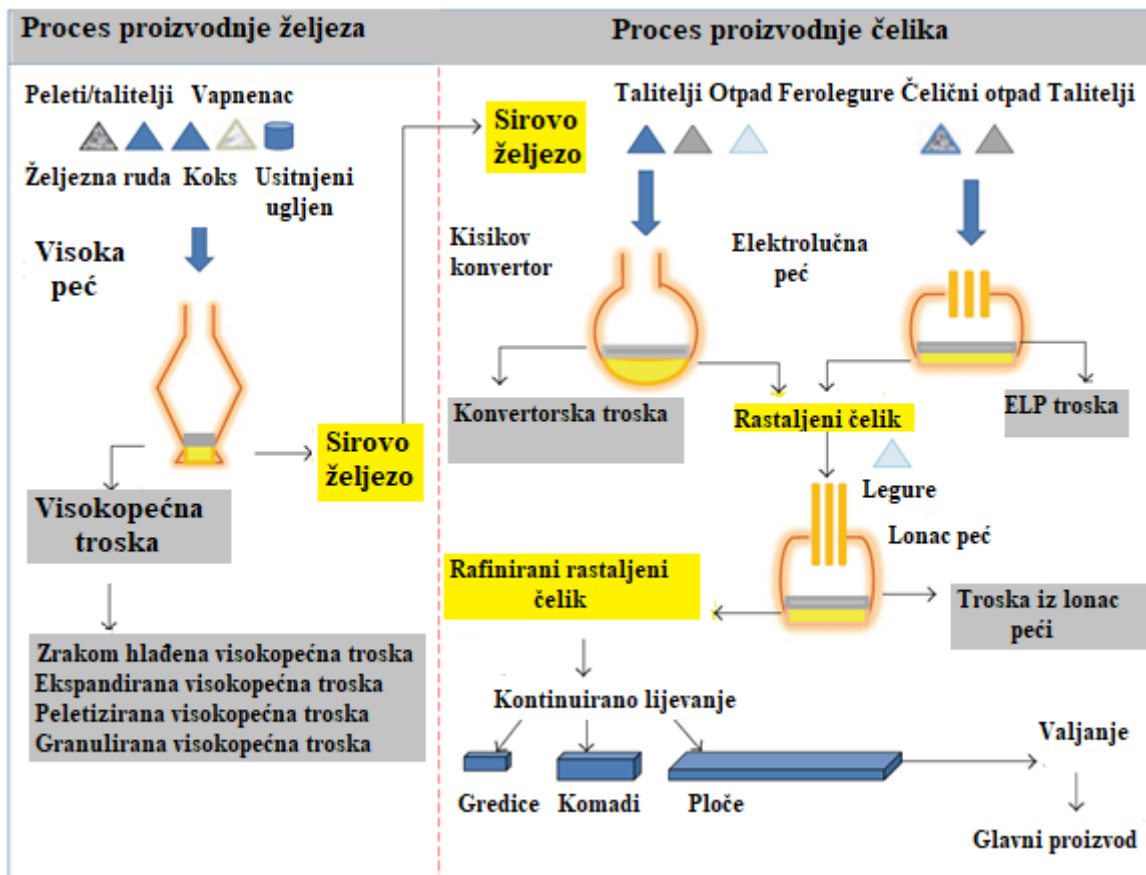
Proces proizvodnje željeza

Peleti/talitelji Vapnenac

Željezna ruda Koks Usitnjeni ugljen

Visoka peć

Sirovo željezo

Visokopećna troska

Zrakom hlađena visokopećna troska
Ekspandirana visokopećna troska
Peletizirana visokopećna troska
Granulirana visokopećna troska

Proces proizvodnje čelika

Sirovo željezo

Talitelji Otpad Ferolegure Čelični otpad Talitelji

Kisikov konvertor

Elektrolučna peć

Konvertorska troska

Rastaljeni čelik

ELP troska

Legure

Lonac peć

Rafinirani rastaljeni čelik

Troska iz lonac peći

Kontinuirano lijevanje

Valjanje

Gredice Komadi Ploče

Glavni proizvod